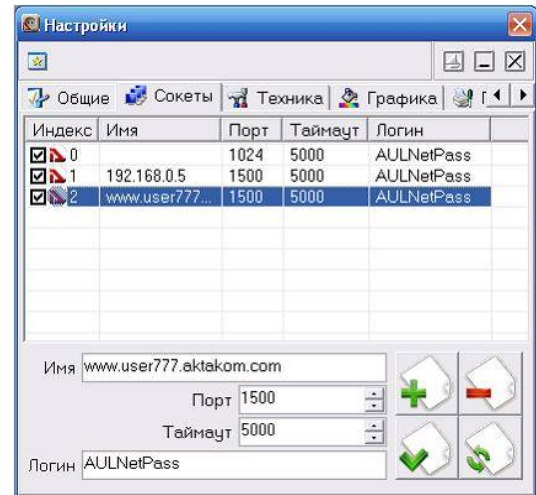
Настройки

Общие | Сокеты | Техника | Графика | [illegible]

| Индекс | Имя | Порт | Таймаут | Логин |
|---|---|---|---|---|
| 0 | | 1024 | 5000 | AULNetPass |
| 1 | 192.168.0.5 | 1500 | 5000 | AULNetPass |
| 2 | www.user777... | 1500 | 5000 | AULNetPass |

Имя www.user777.aktakom.com

Порт 1500

Таймаут 5000

Логин AULNetPass